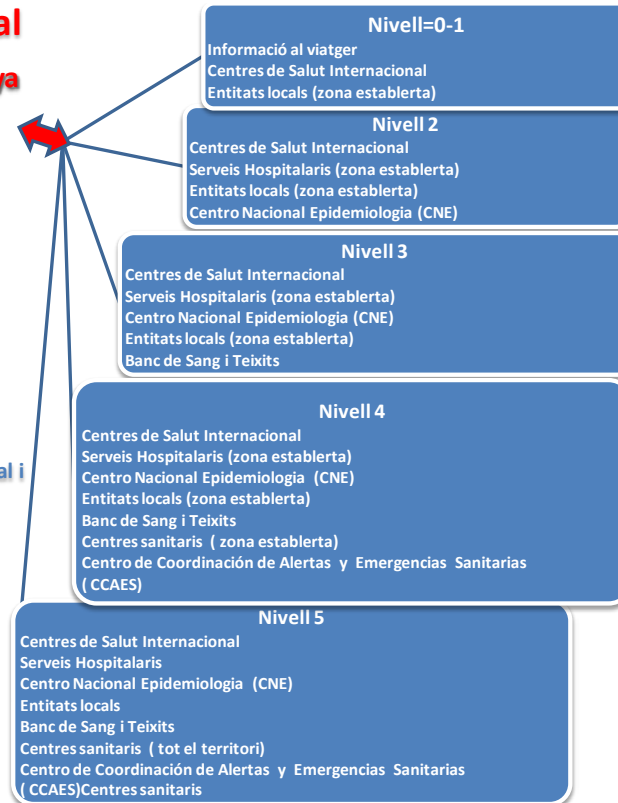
al

ya

l i

Nivell=0-1
Informació al viatger
Centres de Salut Internacional
Entitats locals (zona establerta)

Nivell 2
Centres de Salut Internacional
Serveis Hospitalaris (zona establerta)
Entitats locals (zona establerta)
Centro Nacional Epidemiologia (CNE)

Nivell 3
Centres de Salut Internacional
Serveis Hospitalaris (zona establerta)
Centro Nacional Epidemiologia (CNE)
Entitats locals (zona establerta)
Banc de Sang i Teixits

Nivell 4
Centres de Salut Internacional
Serveis Hospitalaris (zona establerta)
Centro Nacional Epidemiologia (CNE)
Entitats locals (zona establerta)
Banc de Sang i Teixits
Centres sanitaris ( zona establerta)
Centro de Coordinación de Alertas y Emergencias Sanitarias ( CCAES)

Nivell 5
Centres de Salut Internacional
Serveis Hospitalaris
Centro Nacional Epidemiologia (CNE)
Entitats locals
Banc de Sang i Teixits
Centres sanitaris ( tot el territori)
Centro de Coordinación de Alertas y Emergencias Sanitarias ( CCAES)Centres sanitaris